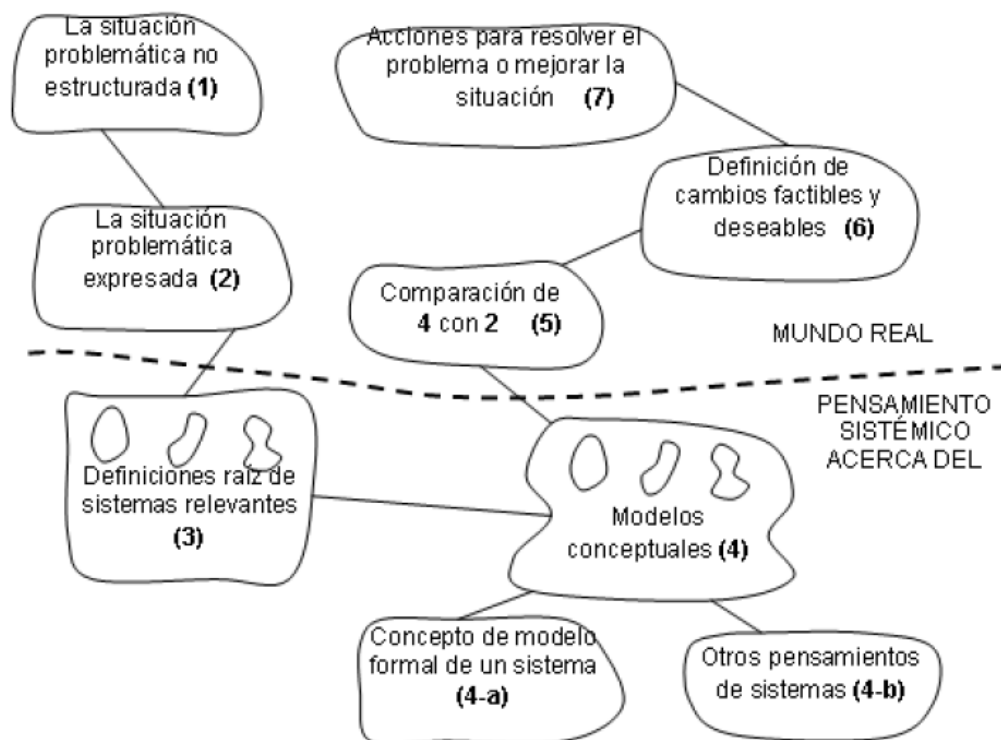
La situación problemática no estructurada **(1)**

Acciones para resolver el problema o mejorar la situación **(7)**

Definición de cambios factibles y deseables **(6)**

La situación problemática expresada **(2)**

Comparación de **4** con **2** **(5)**

MUNDO REAL

PENSAMIENTO SISTÉMICO ACERCA DEL

Definiciones raíz de sistemas relevantes **(3)**

Modelos conceptuales **(4)**

Concepto de modelo formal de un sistema **(4-a)**

Otros pensamientos de sistemas **(4-b)**